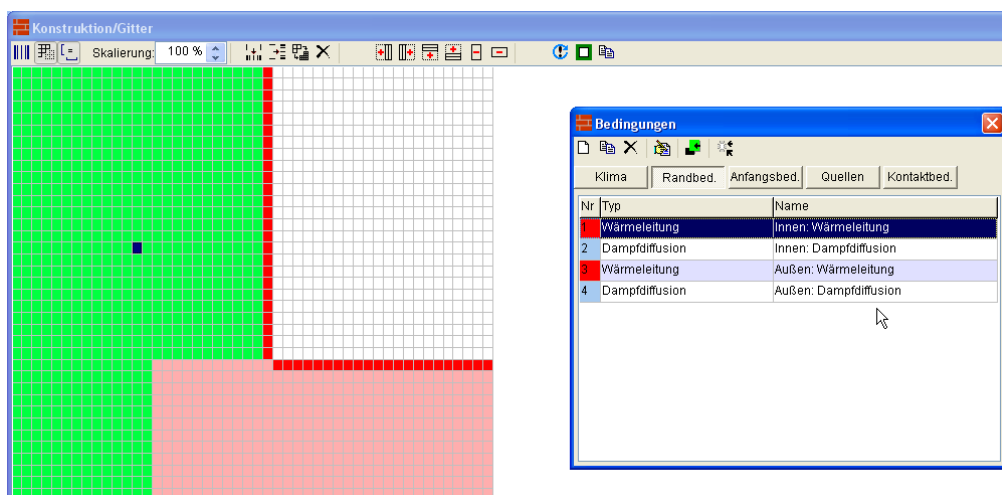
Konstruktion/Gitter

Skalierung: 100 %

Bedingungen

Klima | Randbed. | Anfangsbed. | Quellen | Kontaktbed.

| Nr | Typ | Name |
|---|---|---|
| 1 | Wärmeleitung | Innen: Wärmeleitung |
| 2 | Dampfdiffusion | Innen: Dampfdiffusion |
| 3 | Wärmeleitung | Außen: Wärmeleitung |
| 4 | Dampfdiffusion | Außen: Dampfdiffusion |